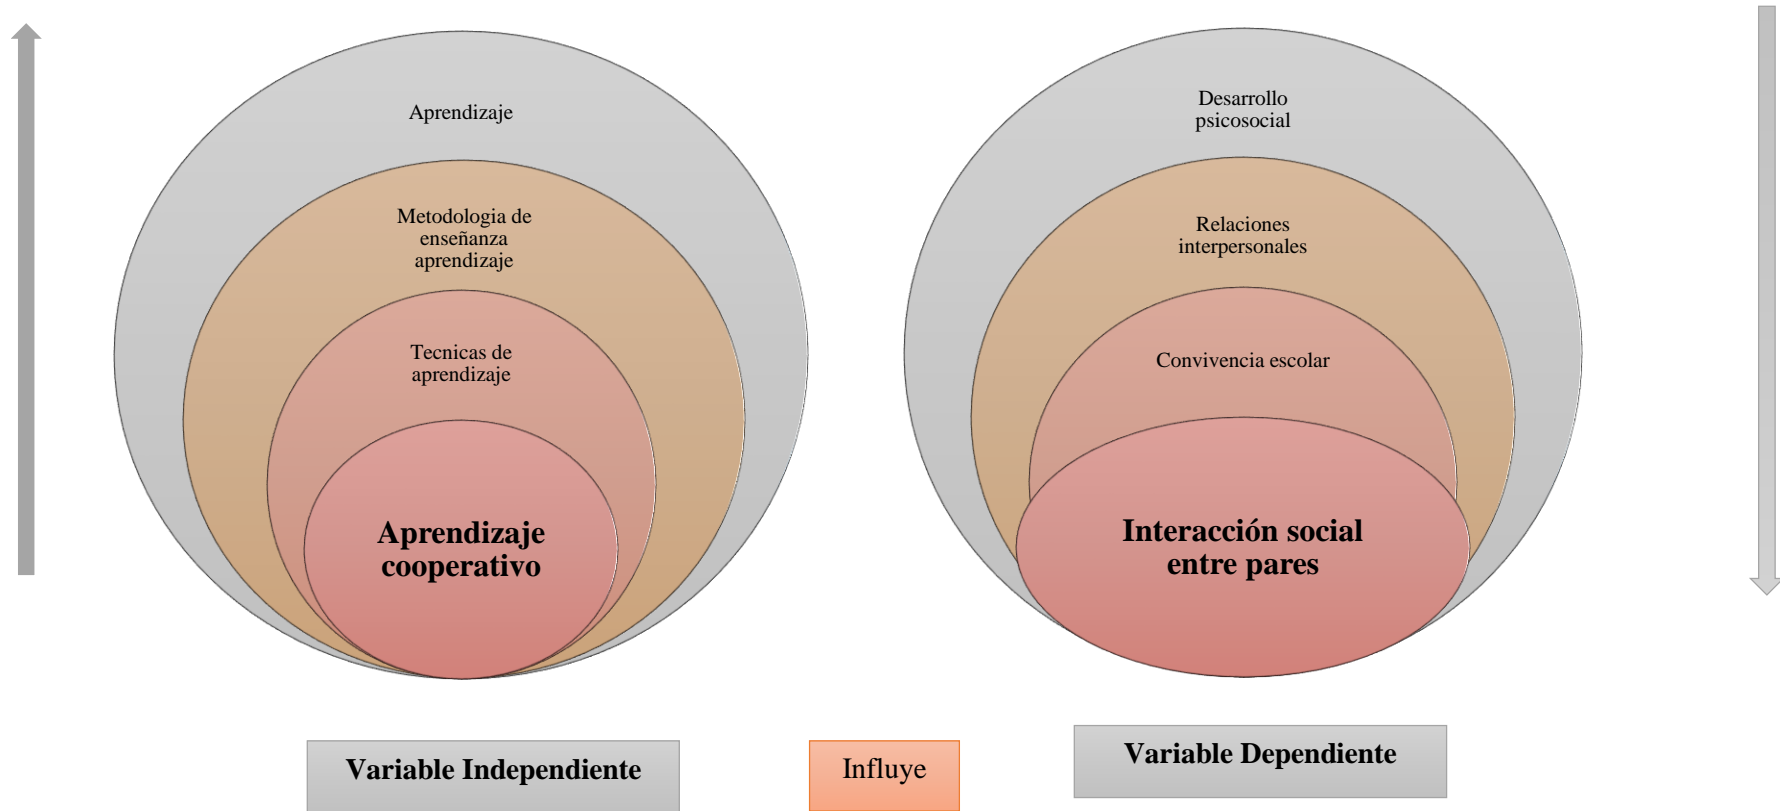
Aprendizaje

Metodologia de enseñanza aprendizaje

Tecnicas de aprendizaje

Aprendizaje cooperativo

Desarrollo psicosocial

Relaciones interpersonales

Convivencia escolar

Interacción social entre pares

Variable Independiente

Influye

Variable Dependiente